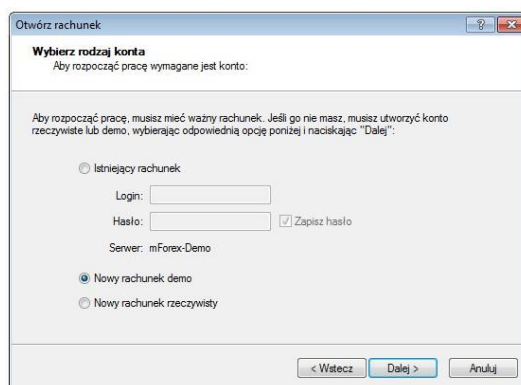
Otwórz rachunek

Wybierz rodzaj konta
Aby rozpocząć pracę wymagane jest konto:

Aby rozpocząć pracę, musisz mieć ważny rachunek. Jeśli go nie masz, musisz utworzyć konto rzeczywiste lub demo, wybierając odpowiednią opcję poniżej i naciskając "Dalej":

Istniejący rachunek

Login:

Hasło:

Zapisz hasło

Serwer: mForex-Demo

Nowy rachunek demo

Nowy rachunek rzeczywisty

< Wstecz

Dalej >

Anuluj